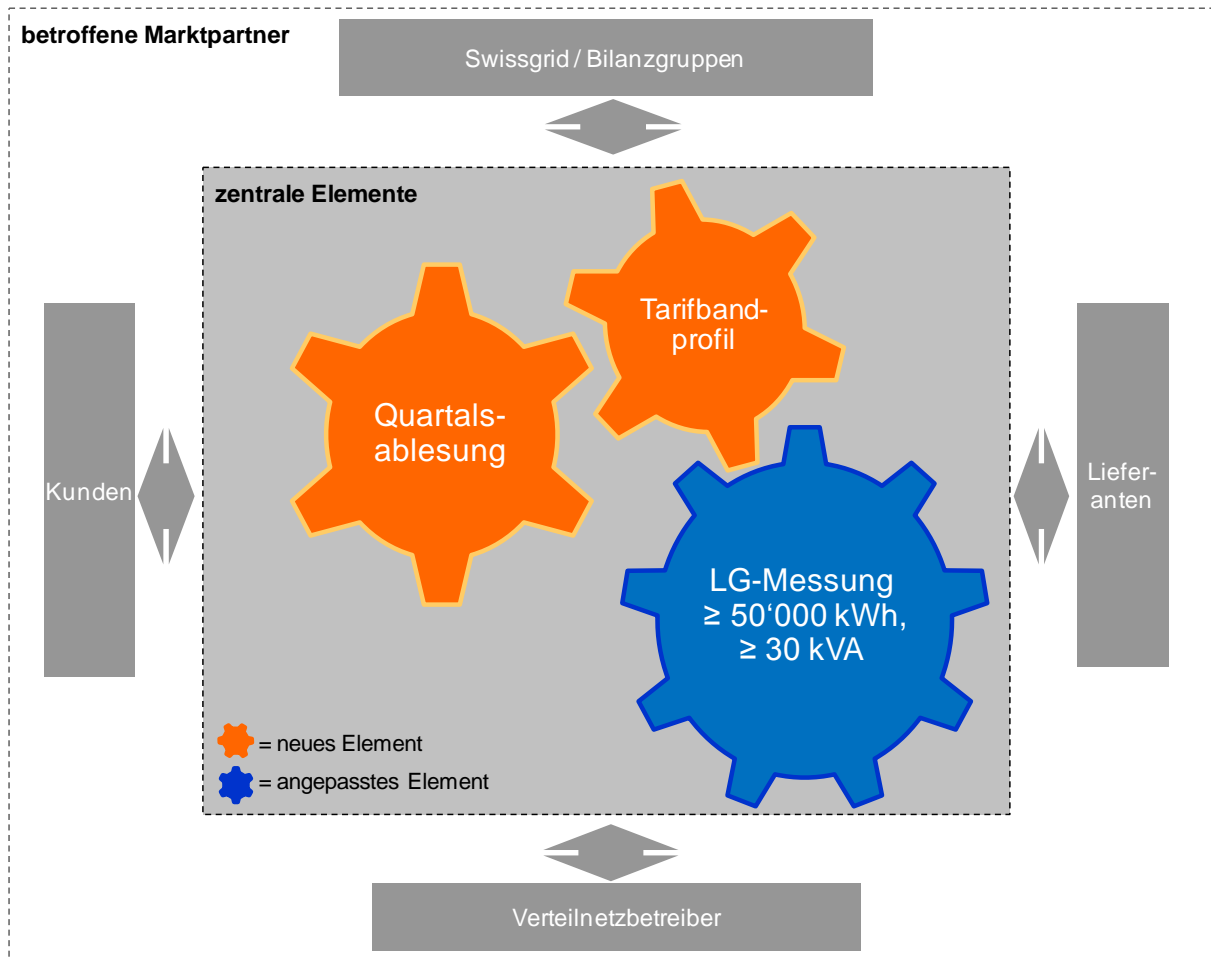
betroffene Marktpartner

Swissgrid / Bilanzgruppen

zentrale Elemente

Kunden

Tarifbandprofil

Quartalsablesung

Lieferanten

LG-Messung
≥ 50‘000 kWh,
≥ 30 kVA

= neues Element

= angepasstes Element

Verteilnetzbetreiber